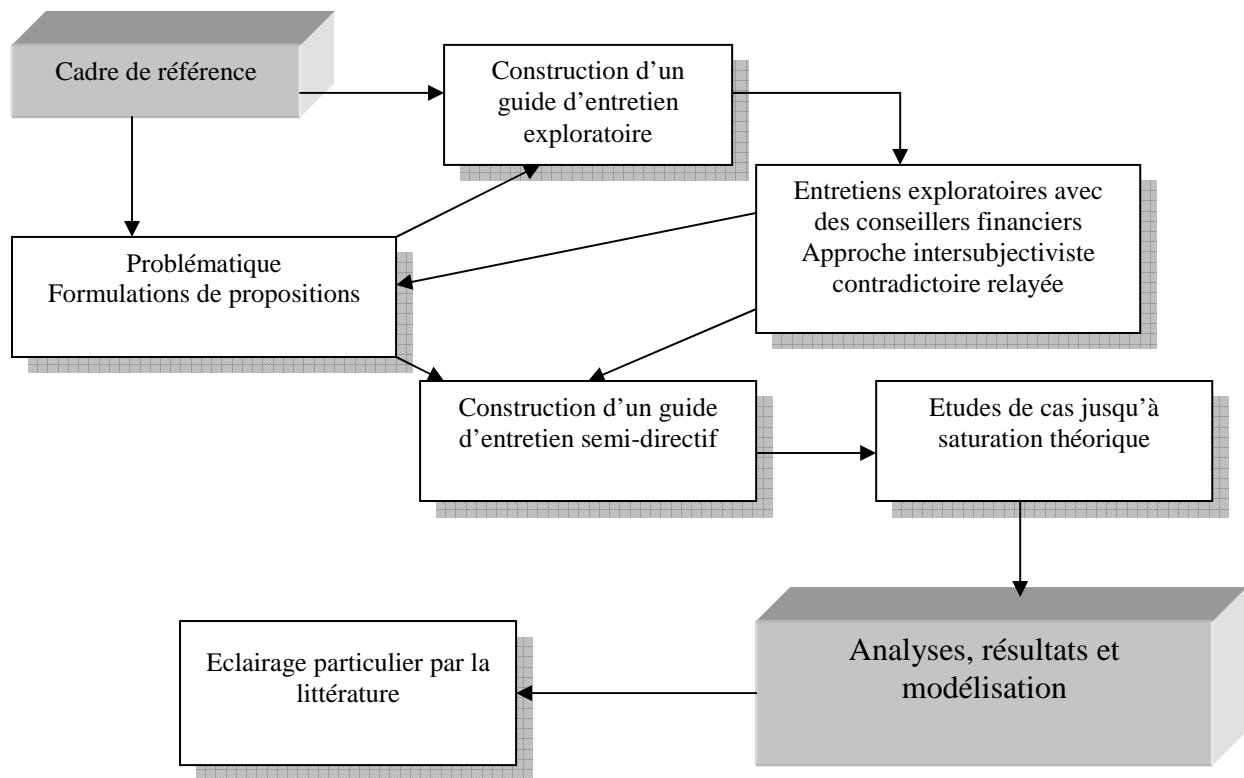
Cadre de référence

Construction d'un guide d'entretien exploratoire

Entretiens exploratoires avec des conseillers financiers Approche intersubjectiviste contradictoire relayée

Problématique Formulations de propositions

Construction d'un guide d'entretien semi-directif

Etudes de cas jusqu'à saturation théorique

Analyses, résultats et modélisation

Eclairage particulier par la littérature